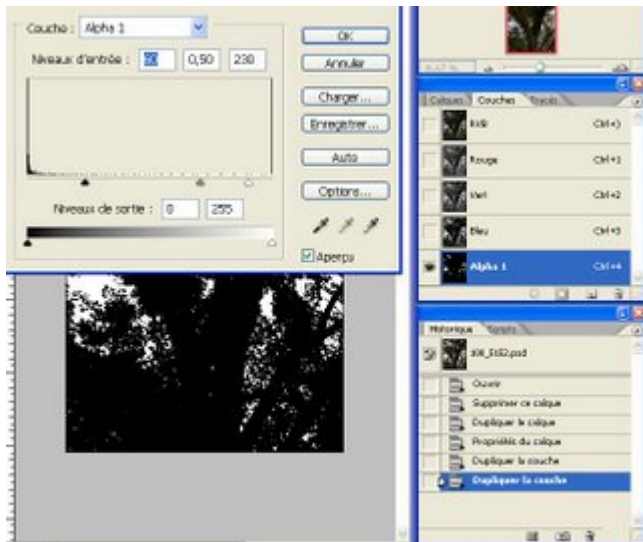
Couche : Alpha 1

Niveaux d'entrée : 50 0,50 230

OK

Annuler

Charger...

Enregistrer...

Auto

Options...

Niveaux de sortie : 0 255

Aperçu

Calques Couches Tracés

RVB Ctrl+~

Rouge Ctrl+1

Vert Ctrl+2

Bleu Ctrl+3

Alpha 1 Ctrl+4

Historique Scripts

100_5162.psd

Ouvrir

Supprimer ce calque

Dupliquer le calque

Propriétés du calque

Dupliquer la couche

Dupliquer la couche